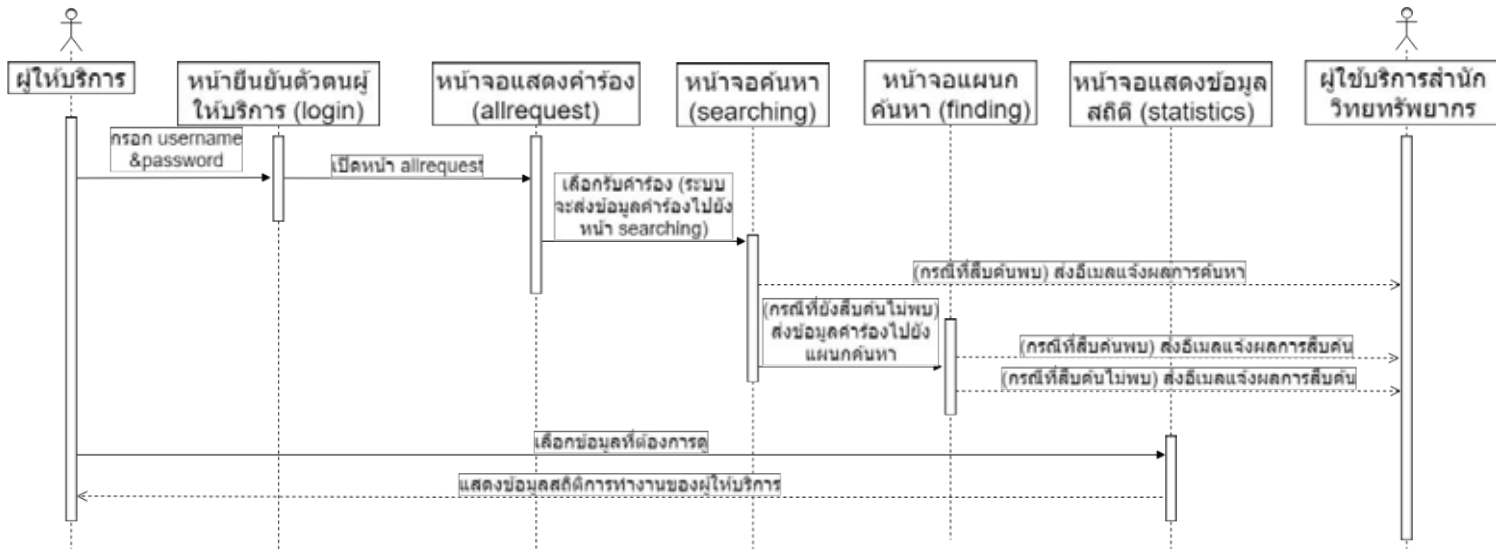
ผู้ให้บริการ

หน้ายืนยันตัวตนผู้ให้บริการ (login)

หน้าจอแสดงคำร้อง (allrequest)

หน้าจอค้นหา (searching)

หน้าจอแผนกค้นหา (finding)

หน้าจอแสดงข้อมูลสถิติ (statistics)

ผู้ใช้บริการสำนักวิทยทรัพยากร

กรอก username &password

เปิดหน้า allrequest

เลือกรับคำร้อง (ระบบจะส่งข้อมูลคำร้องไปยังหน้า searching)

(กรณีที่สืบค้นพบ) ส่งอีเมลแจ้งผลการค้นหา

(กรณีที่ยังสืบค้นไม่พบ) ส่งข้อมูลคำร้องไปยังแผนกค้นหา

(กรณีที่สืบค้นพบ) ส่งอีเมลแจ้งผลการสืบค้น

(กรณีที่สืบค้นไม่พบ) ส่งอีเมลแจ้งผลการสืบค้น

เลือกข้อมูลที่ต้องการดู

แสดงข้อมูลสถิติการทำงานของผู้ให้บริการ